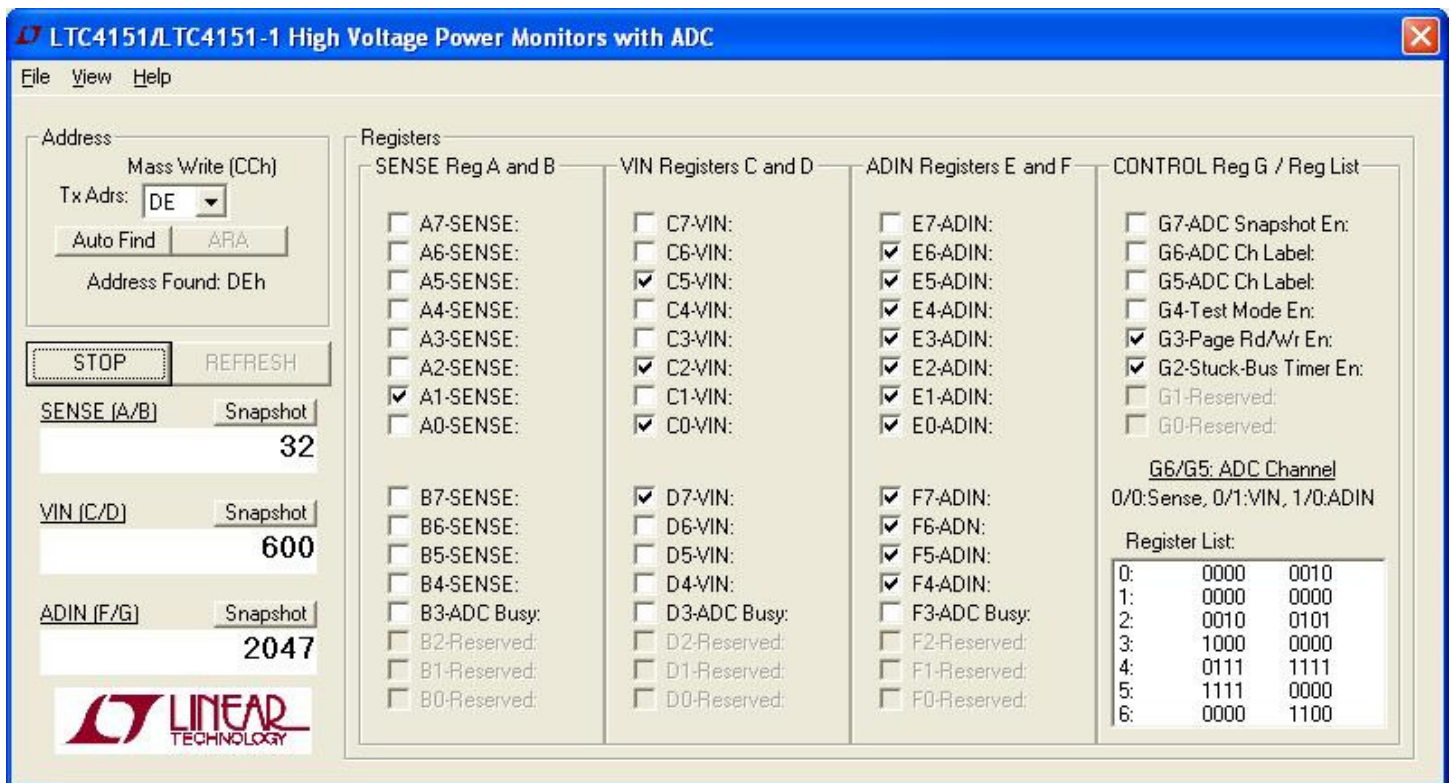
LTC4151/LTC4151-1 High Voltage Power Monitors with ADC

File View Help

Address
Mass Write (CCh)
Tx Adrs: DE
Auto Find ARA
Address Found: DEh

STOP REFRESH

SENSE (A/B) Snapshot
32

VIN (C/D) Snapshot
600

ADIN (F/G) Snapshot
2047

LINEAR TECHNOLOGY

Registers

SENSE Reg A and B
A7-SENSE:
A6-SENSE:
A5-SENSE:
A4-SENSE:
A3-SENSE:
A2-SENSE:
A1-SENSE:
A0-SENSE:

B7-SENSE:
B6-SENSE:
B5-SENSE:
B4-SENSE:
B3-ADC Busy:
B2-Reserved:
B1-Reserved:
B0-Reserved:

VIN Registers C and D
C7-VIN:
C6-VIN:
C5-VIN:
C4-VIN:
C3-VIN:
C2-VIN:
C1-VIN:
C0-VIN:

D7-VIN:
D6-VIN:
D5-VIN:
D4-VIN:
D3-ADC Busy:
D2-Reserved:
D1-Reserved:
D0-Reserved:

ADIN Registers E and F
E7-ADIN:
E6-ADIN:
E5-ADIN:
E4-ADIN:
E3-ADIN:
E2-ADIN:
E1-ADIN:
E0-ADIN:

F7-ADIN:
F6-ADN:
F5-ADIN:
F4-ADIN:
F3-ADC Busy:
F2-Reserved:
F1-Reserved:
F0-Reserved:

CONTROL Reg G / Reg List
G7-ADC Snapshot En:
G6-ADC Ch Label:
G5-ADC Ch Label:
G4-Test Mode En:
G3-Page Rd/Wr En:
G2-Stuck-Bus Timer En:
G1-Reserved:
G0-Reserved:

G6/G5: ADC Channel
0/0:Sense, 0/1:VIN, 1/0:ADIN

Register List:
| | | |
|---|---|---|
| 0: | 0000 | 0010 |
| 1: | 0000 | 0000 |
| 2: | 0010 | 0101 |
| 3: | 1000 | 0000 |
| 4: | 0111 | 1111 |
| 5: | 1111 | 0000 |
| 6: | 0000 | 1100 |